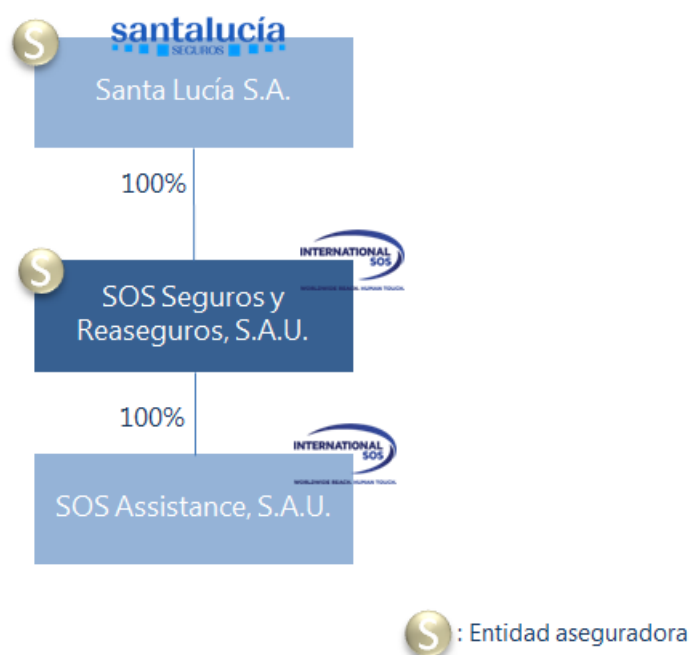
S santalucía SEGUROS
Santa Lucía S.A.

100%

S
INTERNATIONAL SOS
WORLDWIDE REACH. HUMAN TOUCH.
SOS Seguros y Reaseguros, S.A.U.

100%

INTERNATIONAL SOS
WORLDWIDE REACH. HUMAN TOUCH.
SOS Assistance, S.A.U.

S : Entidad aseguradora